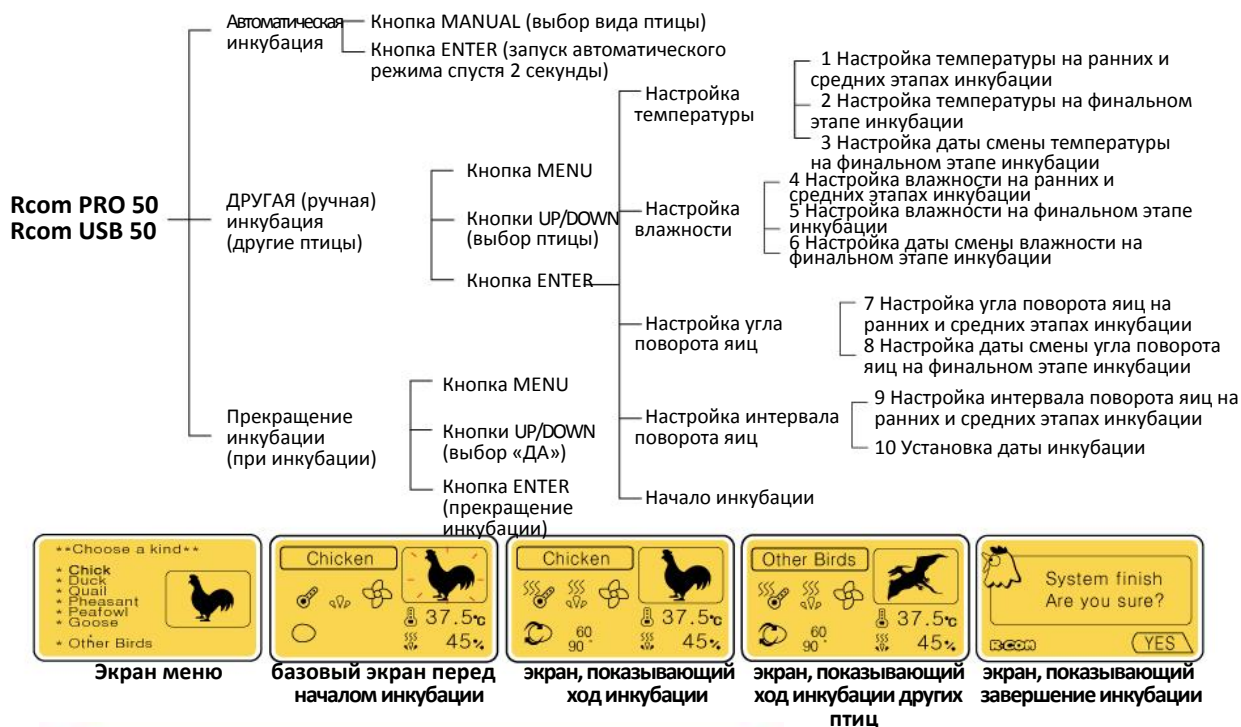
Rcom PRO 50
Rcom USB 50

Автоматическая инкубация

Кнопка MANUAL (выбор вида птицы)

Кнопка ENTER (запуск автоматического режима спустя 2 секунды)

ДРУГАЯ (ручная) инкубация (другие птицы)

Кнопка MENU

Кнопки UP/DOWN (выбор птицы)

Кнопка ENTER

Настройка температуры

1 Настройка температуры на ранних и средних этапах инкубации

2 Настройка температуры на финальном этапе инкубации

3 Настройка даты смены температуры на финальном этапе инкубации

Настройка влажности

4 Настройка влажности на ранних и средних этапах инкубации

5 Настройка влажности на финальном этапе инкубации

6 Настройка даты смены влажности на финальном этапе инкубации

Настройка угла поворота яиц

7 Настройка угла поворота яиц на ранних и средних этапах инкубации

8 Настройка даты смены угла поворота яиц на финальном этапе инкубации

Настройка интервала поворота яиц

9 Настройка интервала поворота яиц на ранних и средних этапах инкубации

10 Установка даты инкубации

Начало инкубации

Прекращение инкубации (при инкубации)

Кнопка MENU

Кнопки UP/DOWN (выбор «ДА»)

Кнопка ENTER (прекращение инкубации)

**Choose a kind**
* Chick
* Duck
* Quail
* Pheasant
* Peafowl
* Goose
* Other Birds

Chicken
37.5℃
45%

Chicken
60
90
37.5℃
45%

Other Birds
60
90
37.5℃
45%

System finish
Are you sure?
RCOM
YES

Экран меню

базовый экран перед началом инкубации

экран, показывающий ход инкубации

экран, показывающий ход инкубации других птиц

экран, показывающий завершение инкубации